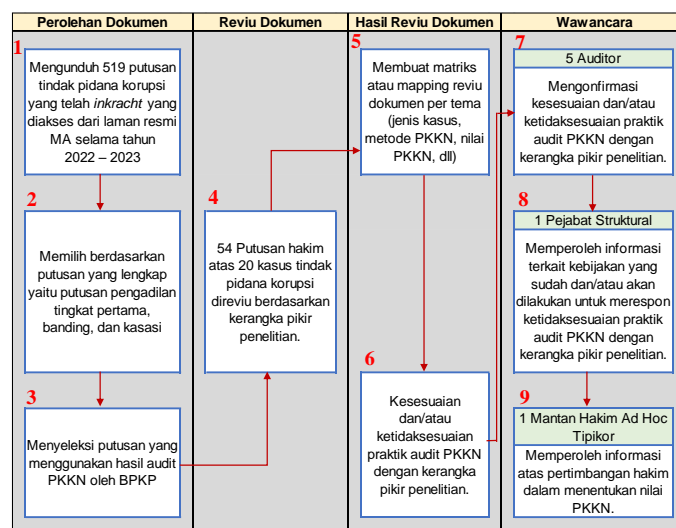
Perolehan Dokumen

1
Mengunduh 519 putusan tindak pidana korupsi yang telah *inkracht* yang diakses dari laman resmi MA selama tahun 2022 – 2023

2
Memilih berdasarkan putusan yang lengkap yaitu putusan pengadilan tingkat pertama, banding, dan kasasi

3
Menyeleksi putusan yang menggunakan hasil audit PKKN oleh BPKP

Reviu Dokumen

4
54 Putusan hakim atas 20 kasus tindak pidana korupsi direviu berdasarkan kerangka pikir penelitian.

Hasil Reviu Dokumen

5
Membuat matriks atau mapping reviu dokumen per tema (jenis kasus, metode PKKN, nilai PKKN, dll)

6
Kesesuaian dan/atau ketidaksesuaian praktik audit PKKN dengan kerangka pikir penelitian.

Wawancara

7
5 Auditor
Mengonfirmasi kesesuaian dan/atau ketidaksesuaian praktik audit PKKN dengan kerangka pikir penelitian.

8
1 Pejabat Struktural
Memperoleh informasi terkait kebijakan yang sudah dan/atau akan dilakukan untuk merespon ketidaksesuaian praktik audit PKKN dengan kerangka pikir penelitian.

9
1 Mantan Hakim Ad Hoc Tipikor
Memperoleh informasi atas pertimbangan hakim dalam menentukan nilai PKKN.